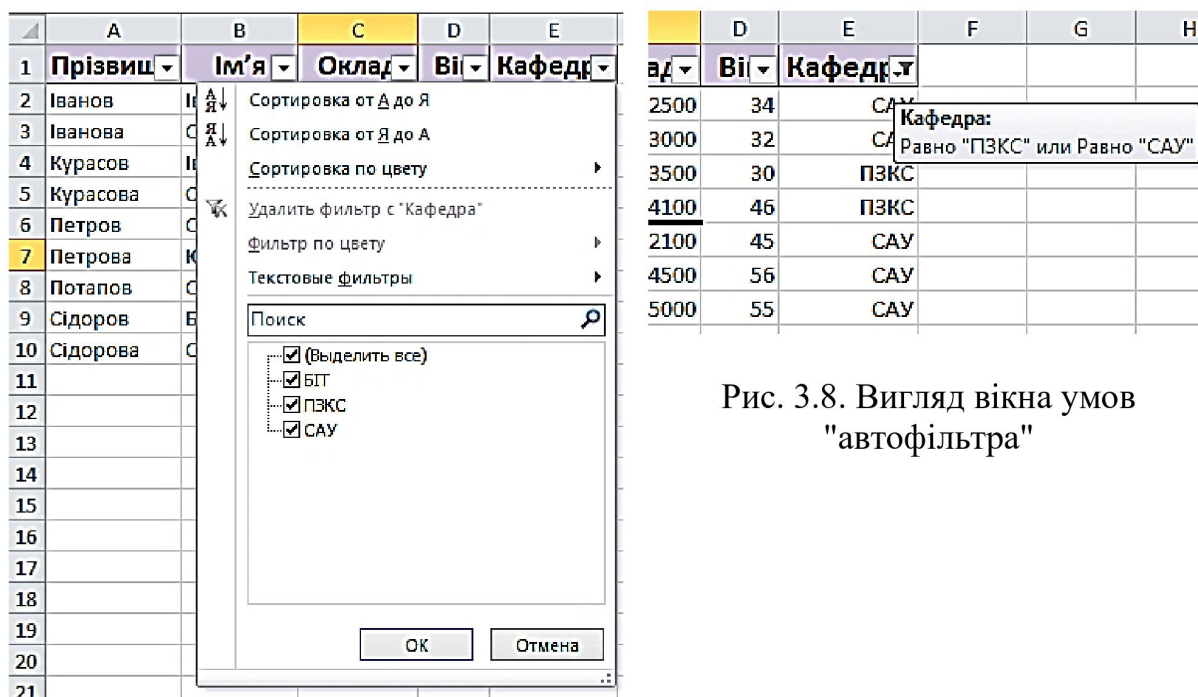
| | A | B | C | D | E |
|---|---|---|---|---|---|
| 1 | Прізвищ | Ім'я | Оклад | Ві | Кафедр |
| 2 | Іванов | І | | | |
| 3 | Іванова | С | | | |
| 4 | Курасов | І | | | |
| 5 | Курасова | С | | | |
| 6 | Петров | С | | | |
| 7 | Петрова | К | | | |
| 8 | Потапов | С | | | |
| 9 | Сідоров | Б | | | |
| 10 | Сідорова | С | | | |
| 11 | | | | | |
| 12 | | | | | |
| 13 | | | | | |
| 14 | | | | | |
| 15 | | | | | |
| 16 | | | | | |
| 17 | | | | | |
| 18 | | | | | |
| 19 | | | | | |
| 20 | | | | | |
| 21 | | | | | |

Сортировка от А до Я
Сортировка от Я до А
Сортировка по цвету
Удалить фильтр с "Кафедра"
Фильтр по цвету
Текстовые фильтры
Поиск
(Выделить все)
БІТ
ПЗКС
САУ
ОК
Отмена

| | D | E | F | G | H |
|---|---|---|---|---|---|
| ад | Ві | Кафедр | | | |
| 2500 | 34 | САУ | | | |
| 3000 | 32 | САУ | | | |
| 3500 | 30 | ПЗКС | | | |
| 4100 | 46 | ПЗКС | | | |
| 2100 | 45 | САУ | | | |
| 4500 | 56 | САУ | | | |
| 5000 | 55 | САУ | | | |

Кафедра:
Равно "ПЗКС" или Равно "САУ"

Рис. 3.8. Вигляд вікна умов "автофільтра"